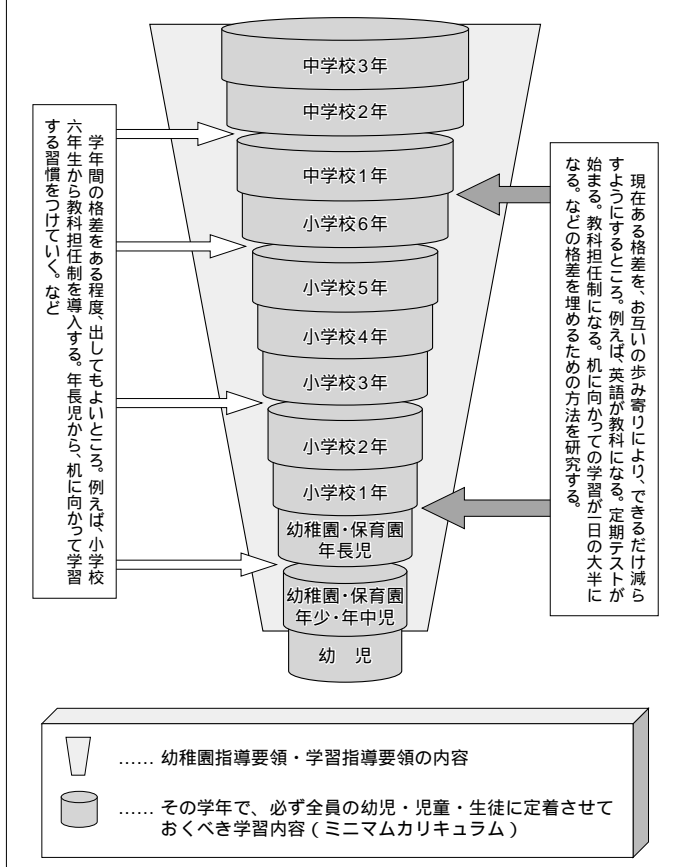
学年間の格差をある程度、出してもよいところ。例えば、小学校六年生から教科担任制を導入する。年長児から、机に向かって学習する習慣をつけていく など

中学校3年

中学校2年

中学校1年

小学校6年

小学校5年

小学校4年

小学校3年

小学校2年

小学校1年

幼稚園・保育園
年長児

幼稚園・保育園
年少・年中児

幼　児

現在ある格差を、お互いの歩み寄りにより、できるだけ減らすようにするところ。例えば、英語が教科になる。定期テストが始まる。教科担任制になる。机に向かっての学習が一日の大半になる。などの格差を埋めるための方法を研究する。

…… 幼稚園指導要領・学習指導要領の内容

…… その学年で、必ず全員の幼児・児童・生徒に定着させておくべき学習内容（ミニマムカリキュラム）